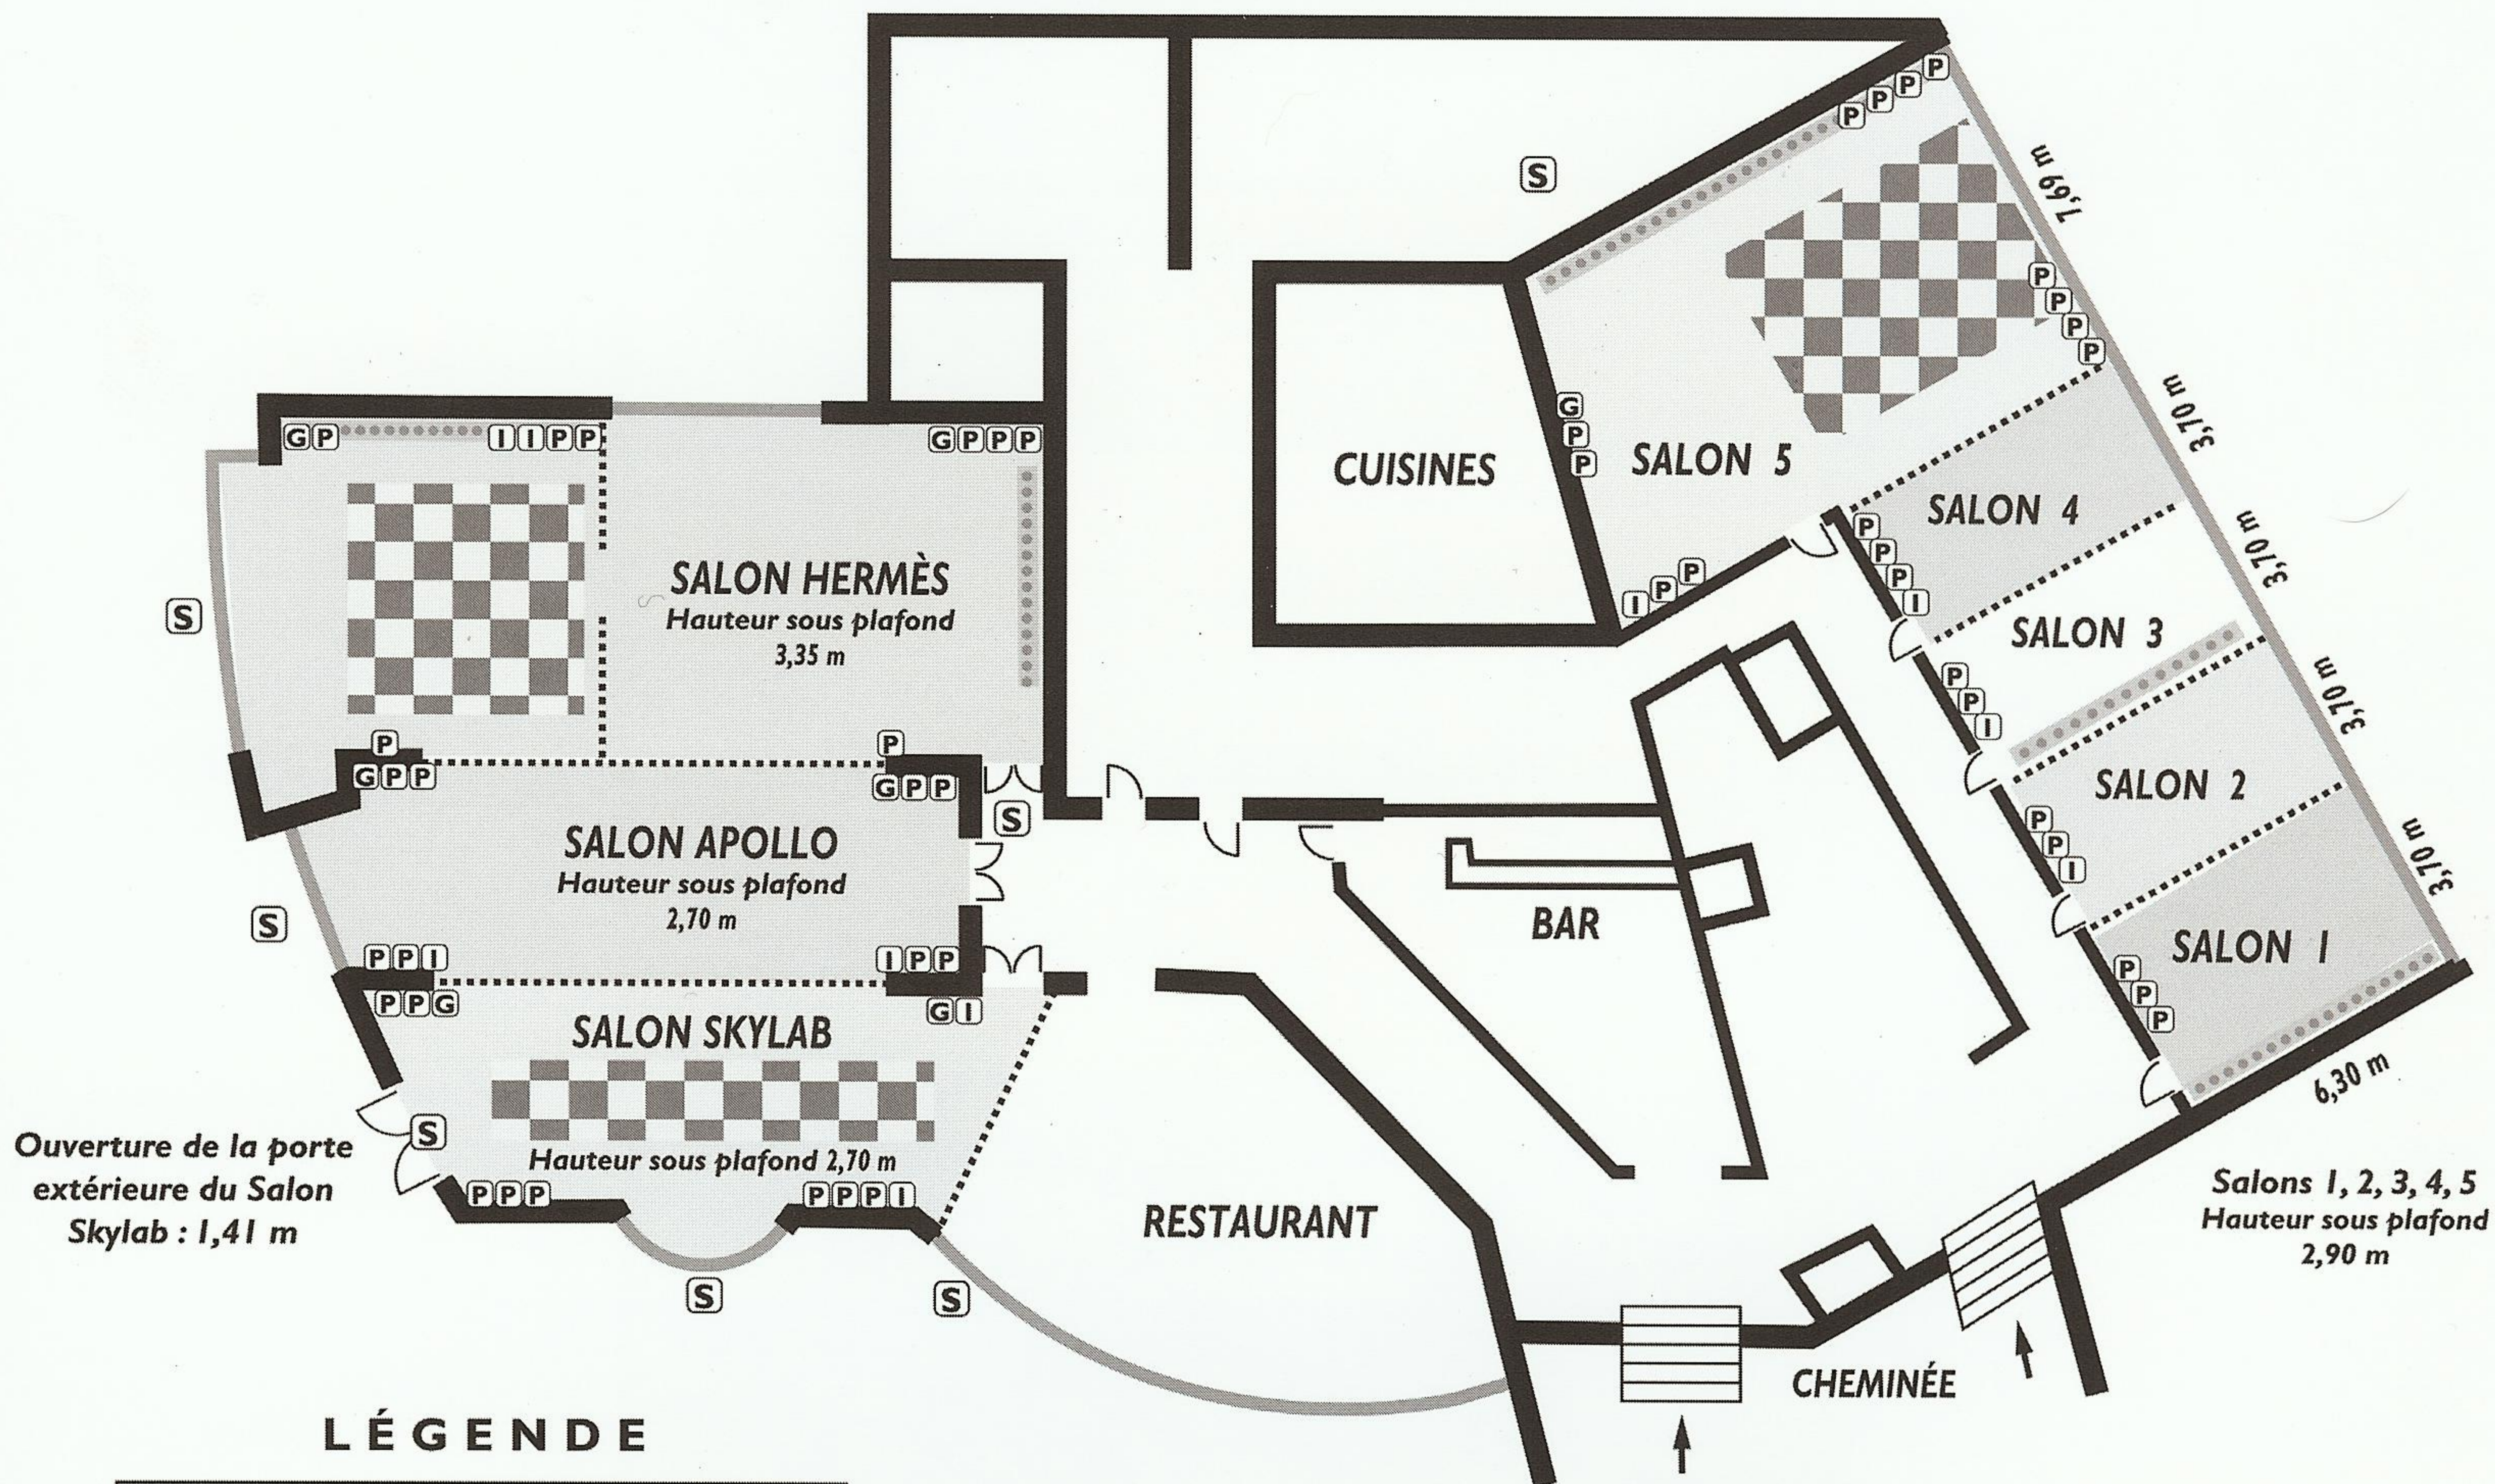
S

P P P P

7,69 m

P P P P

G P P

CUISINES

SALON 5

3,70 m

SALON 4

P P P I

I P P

3,70 m

SALON 3

P P I

SALON 2

3,70 m

P P I

3,70 m

SALON 1

P P P

6,30 m

G P

I I P P

G P P P

S

SALON HERMÈS
Hauteur sous plafond
3,35 m

P
G P P

P
G P P

S

SALON APOLLO
Hauteur sous plafond
2,70 m

S

P P I

I P P

P P G

G I

SALON SKYLAB

BAR

Hauteur sous plafond 2,70 m

S

Ouverture de la porte extérieure du Salon Skylab : 1,41 m

P P P

P P P I

RESTAURANT

Salons 1, 2, 3, 4, 5
Hauteur sous plafond
2,90 m

S

S

CHEMINÉE

LÉGENDE